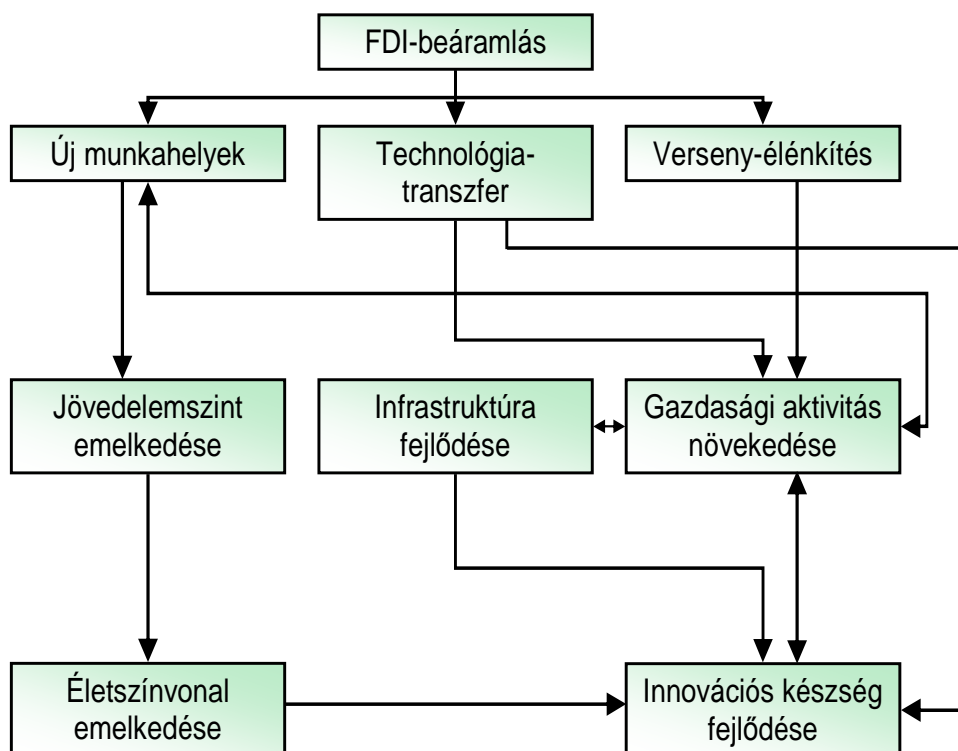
FDI-beáramlás

Új munkahelyek

Technológia-transzfer

Verseny-élénkítés

Jövedelemszint emelkedése

Infrastruktúra fejlődése

Gazdasági aktivitás növekedése

Életszínvonal emelkedése

Innovációs készség fejlődése